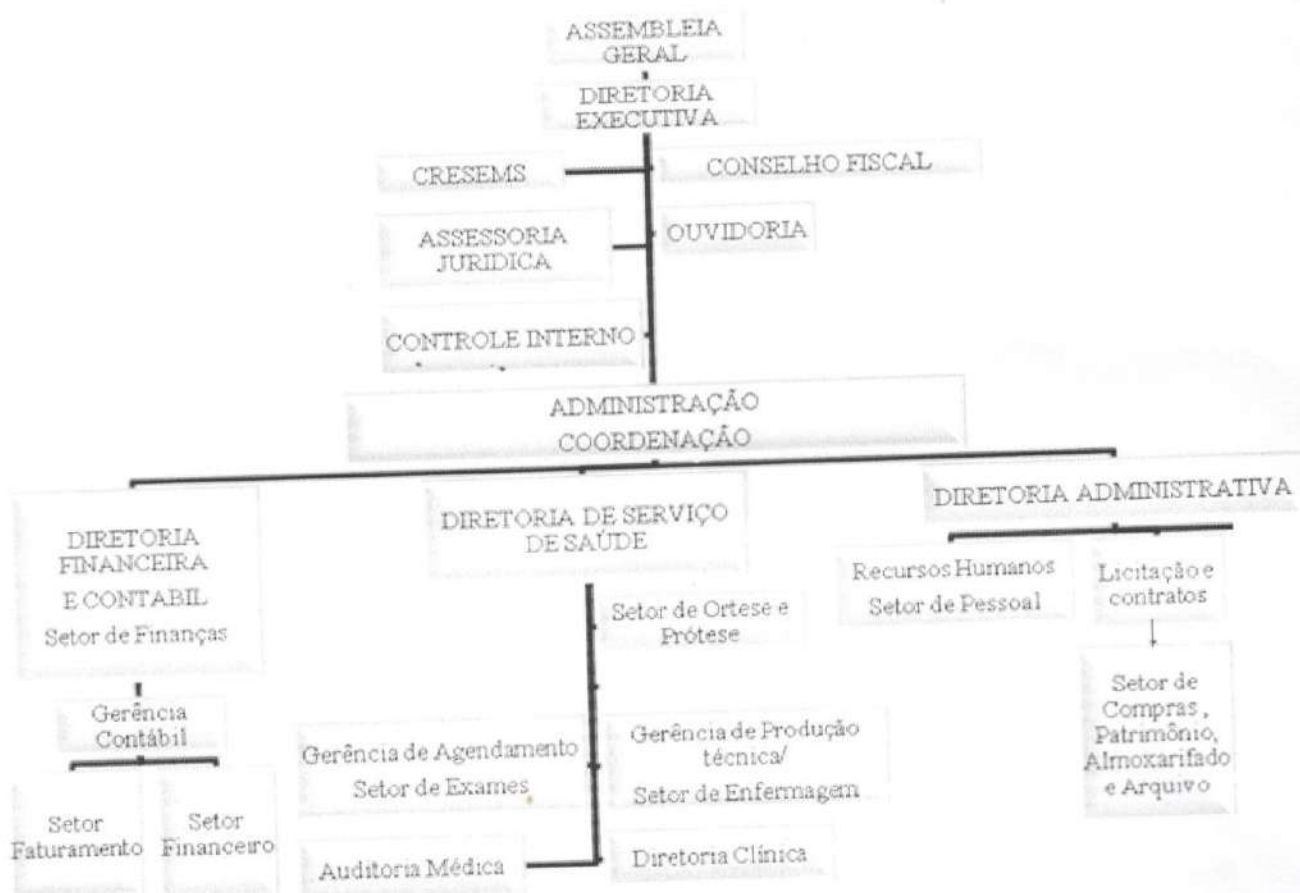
ASSEMBLEIA GERAL

DIRETORIA EXECUTIVA

CRESEMS

CONSELHO FISCAL

ASSESSORIA JURIDICA

OUVIDORIA

CONTROLE INTERNO

ADMINISTRAÇÃO COORDENAÇÃO

DIRETORIA FINANCEIRA E CONTABIL Setor de Finanças

Gerência Contábil

Setor Faturamento

Setor Financeiro

DIRETORIA DE SERVIÇO DE SAÚDE

Setor de Ortese e Prótese

Gerência de Agendamento Setor de Exames

Gerência de Produção técnica/ Setor de Enfermagem

Auditoria Médica

Diretoria Clínica

DIRETORIA ADMINISTRATIVA

Recursos Humanos Setor de Pessoal

Licitação e contratos

Setor de Compras , Patrimônio, Almoxarifado e Arquivo